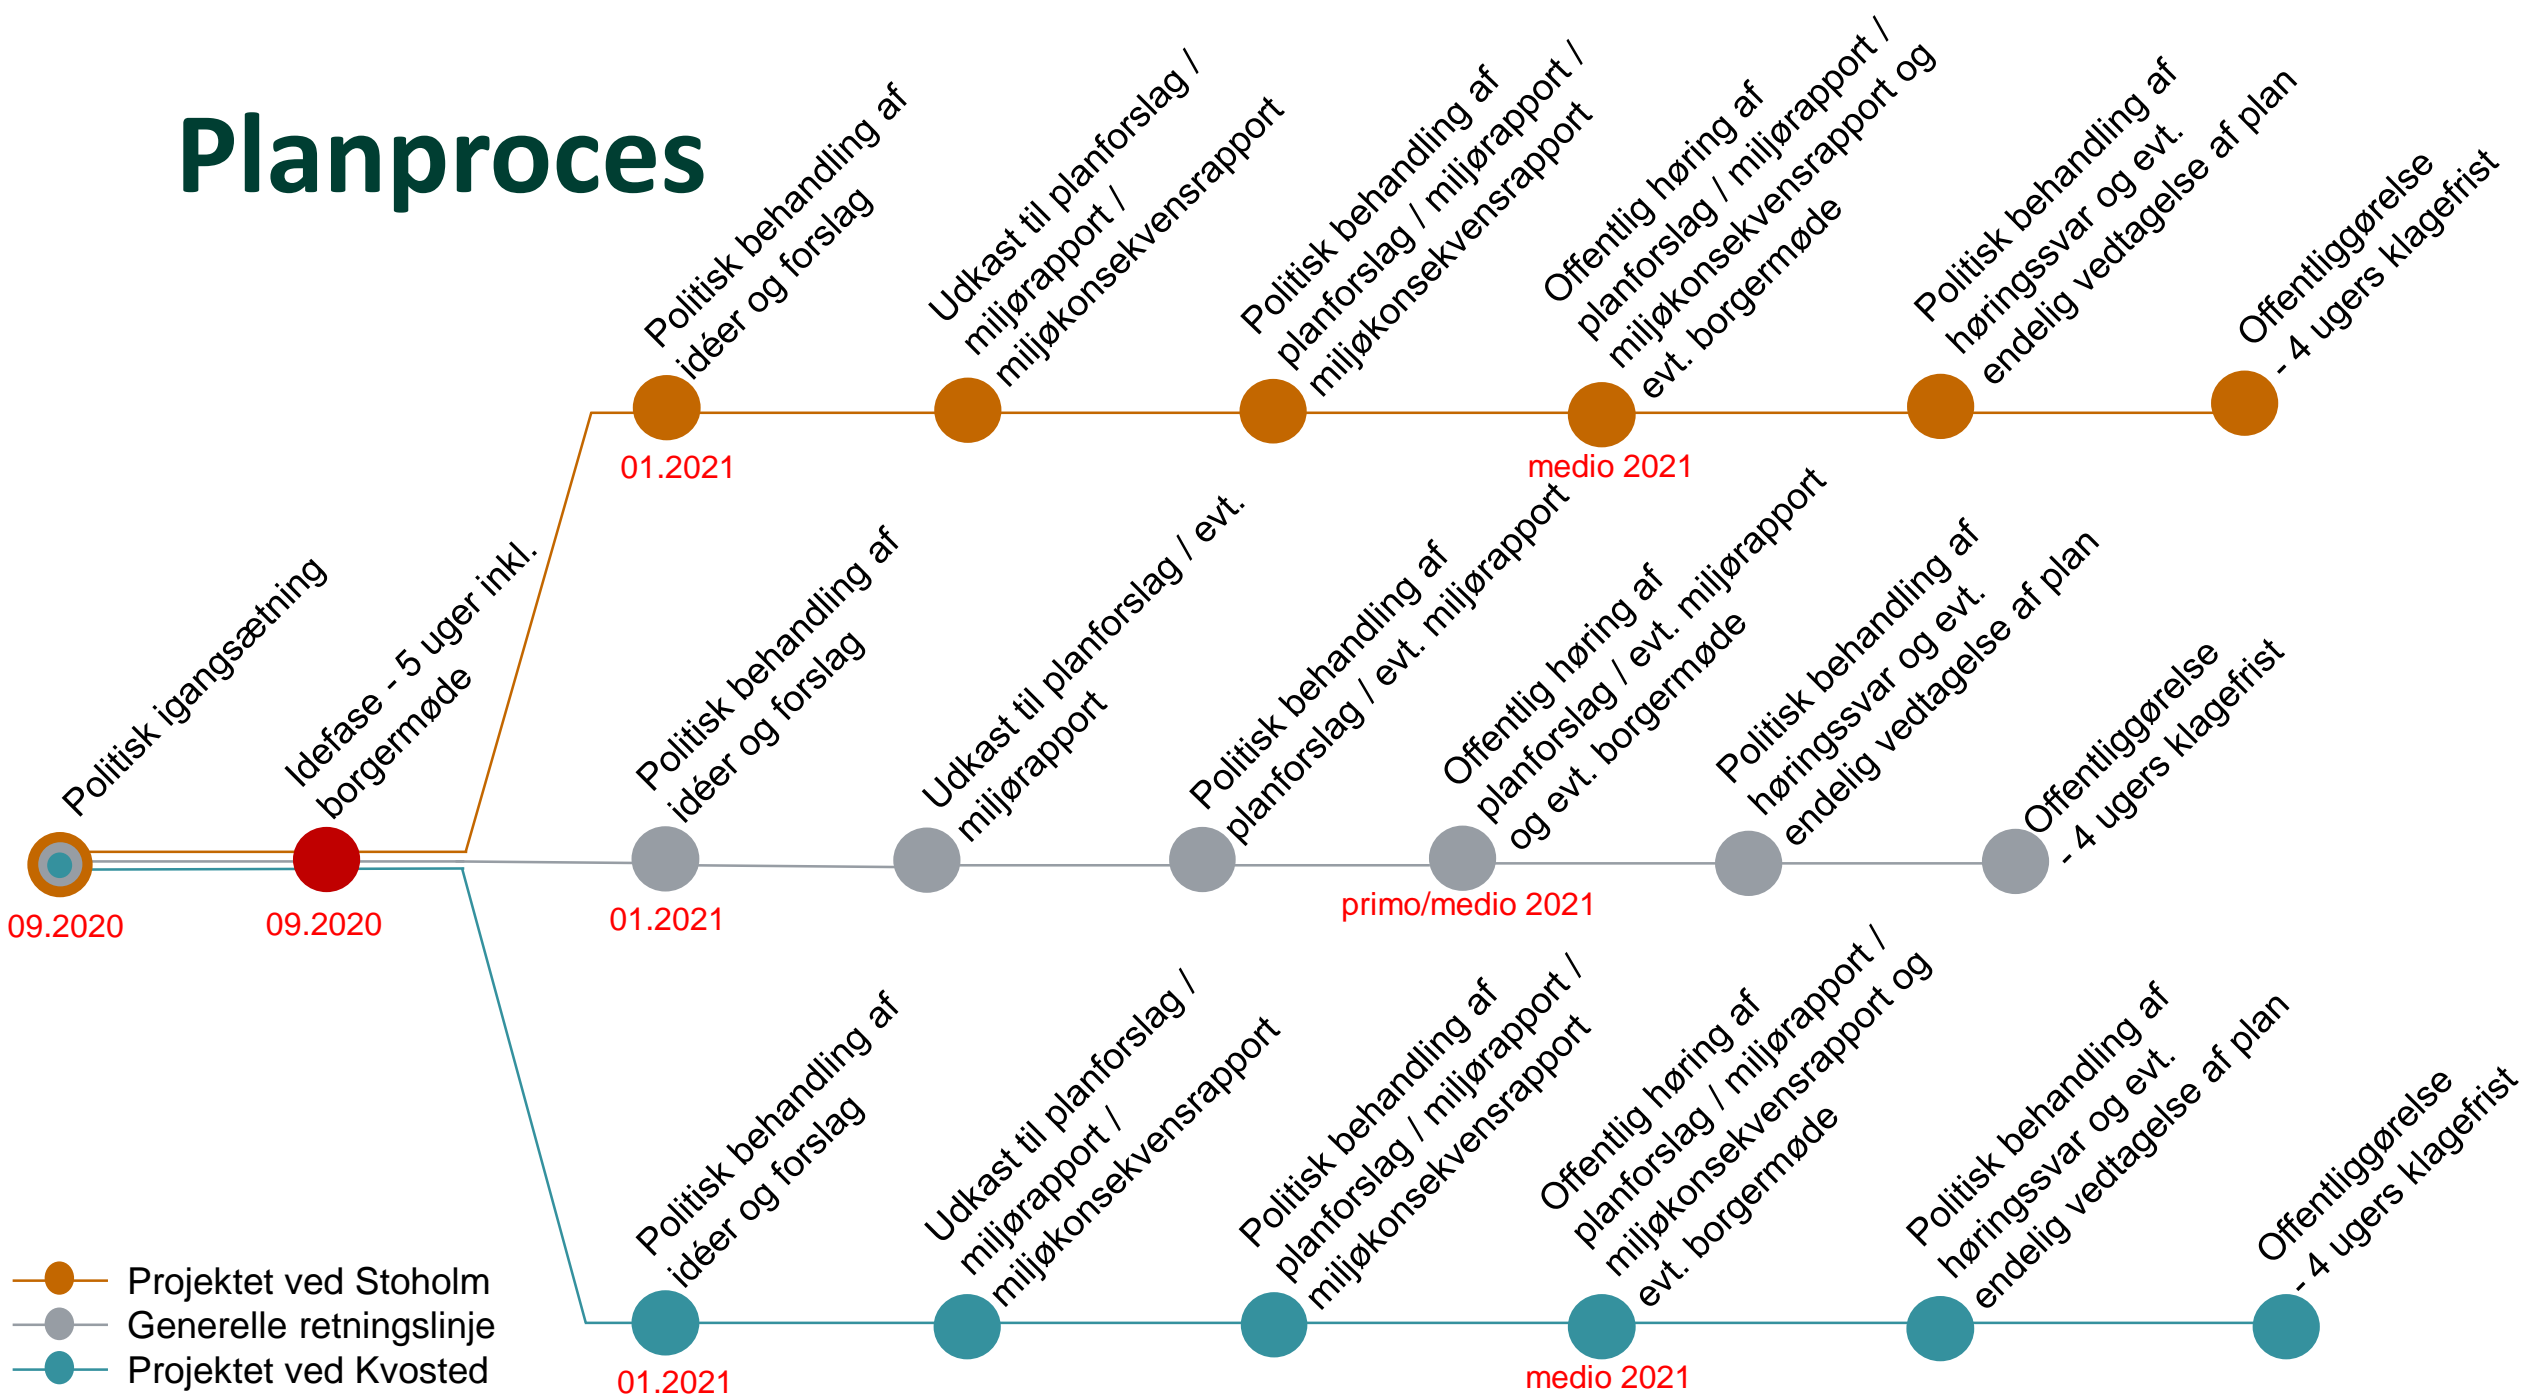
Planproces

Politisk igangsætning

09.2020

Idefase - 5 uger inkl. borgermøde

09.2020

Politisk behandling af idéer og forslag

01.2021

Udkast til planforslag / miljørapport / miljøkonsekvensrapport

Politisk behandling af planforslag / miljørapport / miljøkonsekvensrapport

Offentlig høring af planforslag / miljørapport / miljøkonsekvensrapport og evt. borgermøde

medio 2021

Politisk behandling af høringssvar og evt. endelig vedtagelse af plan

Offentliggørelse - 4 ugers klagefrist

Politisk behandling af idéer og forslag

01.2021

Udkast til planforslag / evt. miljørapport

Politisk behandling af planforslag / evt. miljørapport

Offentlig høring af planforslag / evt. miljørapport og evt. borgermøde

primo/medio 2021

Politisk behandling af høringssvar og evt. endelig vedtagelse af plan

Offentliggørelse - 4 ugers klagefrist

Politisk behandling af idéer og forslag

01.2021

Udkast til planforslag / miljørapport / miljøkonsekvensrapport

Politisk behandling af planforslag / miljørapport / miljøkonsekvensrapport

Offentlig høring af planforslag / miljørapport / miljøkonsekvensrapport og evt. borgermøde

medio 2021

Politisk behandling af høringssvar og evt. endelig vedtagelse af plan

Offentliggørelse - 4 ugers klagefrist

Projektet ved Stoholm
Generelle retningslinje
Projektet ved Kvosted